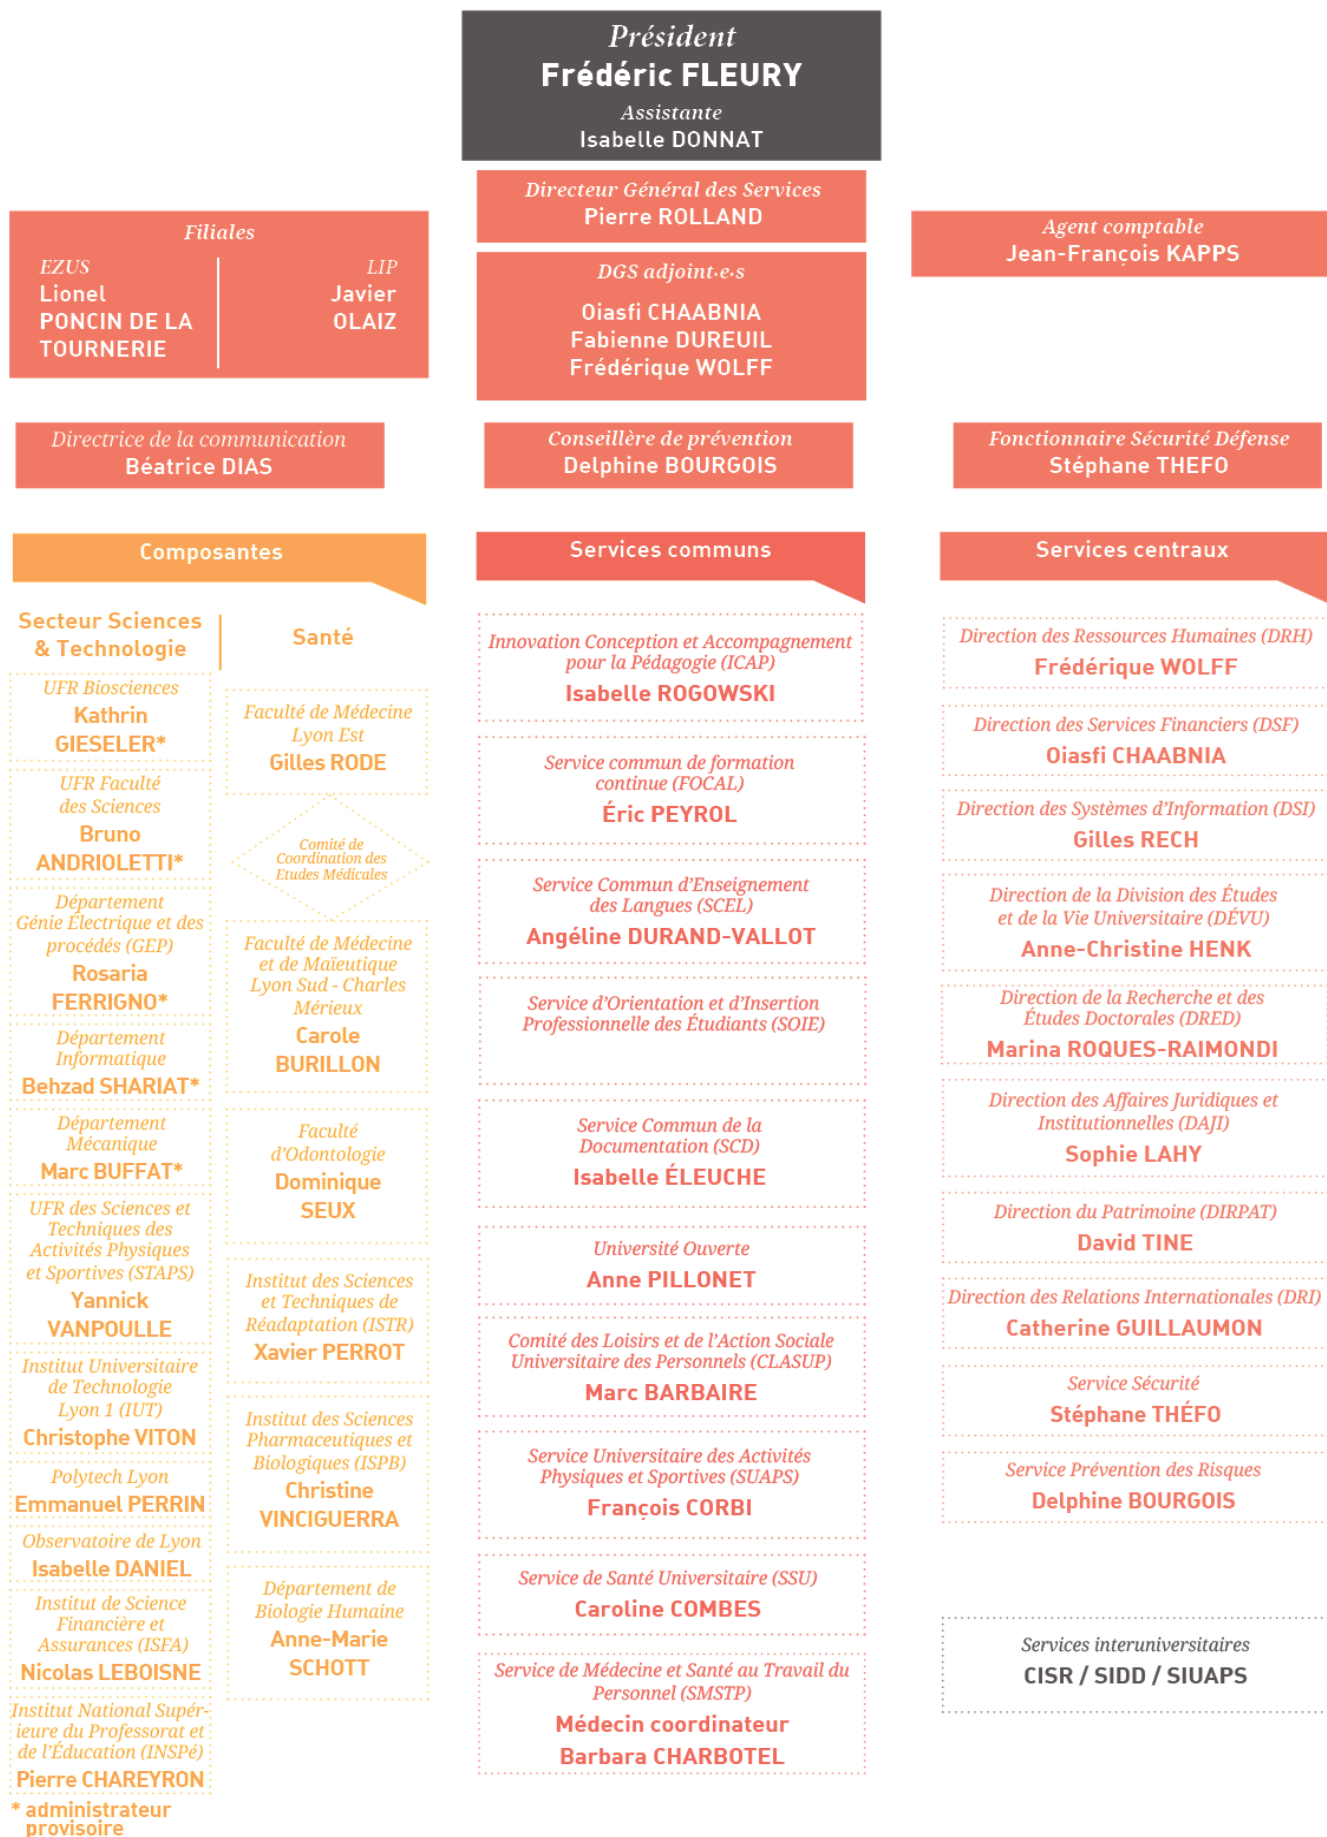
Président
Frédéric FLEURY
Assistante
Isabelle DONNAT

Directeur Général des Services
Pierre ROLLAND

DGS adjoint·e·s
Oiasfi CHAABNIA
Fabienne DUREUIL
Frédérique WOLFF

Filiales
EZUS
Lionel PONCIN DE LA TOURNERIE
LIP
Javier OLAIZ

Agent comptable
Jean-François KAPPS

Directrice de la communication
Béatrice DIAS

Conseillère de prévention
Delphine BOURGOIS

Fonctionnaire Sécurité Défense
Stéphane THEFO

Composantes

Secteur Sciences & Technologie

UFR Biosciences
Kathrin GIESELER*

UFR Faculté des Sciences
Bruno ANDRIOLETTI*

Département Génie Électrique et des procédés (GEP)
Rosaria FERRIGNO*

Département Informatique
Behzad SHARIAT*

Département Mécanique
Marc BUFFAT*

UFR des Sciences et Techniques des Activités Physiques et Sportives (STAPS)
Yannick VANPOULLE

Institut Universitaire de Technologie Lyon 1 (IUT)
Christophe VITON

Polytech Lyon
Emmanuel PERRIN

Observatoire de Lyon
Isabelle DANIEL

Institut de Science Financière et Assurances (ISFA)
Nicolas LEBOISNE

Institut National Supérieure du Professorat et de l'Éducation (INSPé)
Pierre CHAREYRON

* administrateur provisoire

Santé

Faculté de Médecine Lyon Est
Gilles RODE

Comité de Coordination des Etudes Médicales

Faculté de Médecine et de Maïeutique Lyon Sud - Charles Mérieux
Carole BURILLON

Faculté d'Odontologie
Dominique SEUX

Institut des Sciences et Techniques de Réadaptation (ISTR)
Xavier PERROT

Institut des Sciences Pharmaceutiques et Biologiques (ISPB)
Christine VINCIGUERRA

Département de Biologie Humaine
Anne-Marie SCHOTT

Services communs

Innovation Conception et Accompagnement pour la Pédagogie (ICAP)
Isabelle ROGOWSKI

Service commun de formation continue (FOCAL)
Éric PEYROL

Service Commun d'Enseignement des Langues (SCEL)
Angéline DURAND-VALLOT

Service d'Orientation et d'Insertion Professionnelle des Étudiants (SOIE)

Service Commun de la Documentation (SCD)
Isabelle ÉLEUCHE

Université Ouverte
Anne PILLONET

Comité des Loisirs et de l'Action Sociale Universitaire des Personnels (CLASUP)
Marc BARBAIRE

Service Universitaire des Activités Physiques et Sportives (SUAPS)
François CORBI

Service de Santé Universitaire (SSU)
Caroline COMBES

Service de Médecine et Santé au Travail du Personnel (SMSTP)
Médecin coordinateur
Barbara CHARBOTEL

Services centraux

Direction des Ressources Humaines (DRH)
Frédérique WOLFF

Direction des Services Financiers (DSF)
Oiasfi CHAABNIA

Direction des Systèmes d'Information (DSI)
Gilles RECH

Direction de la Division des Études et de la Vie Universitaire (DÉVU)
Anne-Christine HENK

Direction de la Recherche et des Études Doctorales (DRED)
Marina ROQUES-RAIMONDI

Direction des Affaires Juridiques et Institutionnelles (DAJI)
Sophie LAHY

Direction du Patrimoine (DIRPAT)
David TINE

Direction des Relations Internationales (DRI)
Catherine GUILLAUMON

Service Sécurité
Stéphane THÉFO

Service Prévention des Risques
Delphine BOURGOIS

Services interuniversitaires
CISR / SIDD / SIUAPS